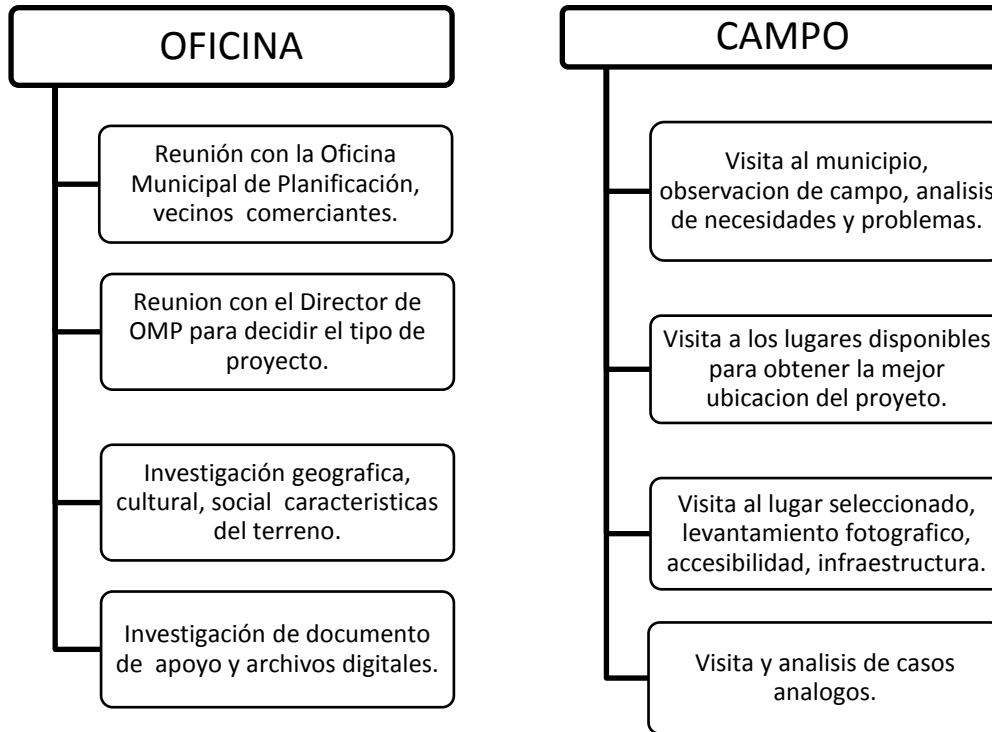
OFICINA

Reunión con la Oficina Municipal de Planificación, vecinos comerciantes.

Reunion con el Director de OMP para decidir el tipo de proyecto.

Investigación geografica, cultural, social caracteristicas del terreno.

Investigación de documento de apoyo y archivos digitales.

CAMPO

Visita al municipio, observacion de campo, analisis de necesidades y problemas.

Visita a los lugares disponibles para obtener la mejor ubicacion del proyeto.

Visita al lugar seleccionado, levantamiento fotografico, accesibilidad, infraestructura.

Visita y analisis de casos analogos.